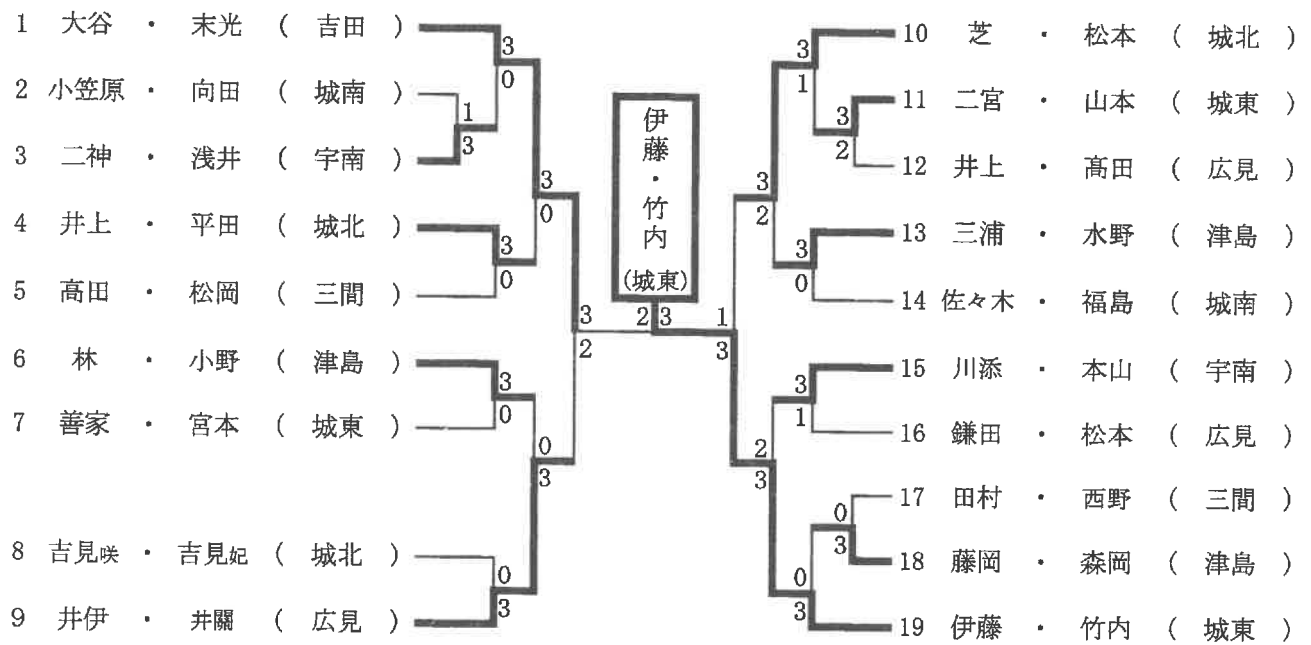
1 大谷 ・ 末光 ( 吉田 )
2 小笠原 ・ 向田 ( 城南 )
3 二神 ・ 浅井 ( 宇南 )
4 井上 ・ 平田 ( 城北 )
5 高田 ・ 松岡 ( 三間 )
6 林 ・ 小野 ( 津島 )
7 善家 ・ 宮本 ( 城東 )
8 吉見咲 ・ 吉見妃 ( 城北 )
9 井伊 ・ 井關 ( 広見 )

3 0 1 3 3 0 3 0 3 0 3 2 0 3 0 3

伊藤・竹内 (城東)

2 3

10 芝 ・ 松本 ( 城北 )
11 二宮 ・ 山本 ( 城東 )
12 井上 ・ 髙田 ( 広見 )
13 三浦 ・ 水野 ( 津島 )
14 佐々木 ・ 福島 ( 城南 )
15 川添 ・ 本山 ( 宇南 )
16 鎌田 ・ 松本 ( 広見 )
17 田村 ・ 西野 ( 三間 )
18 藤岡 ・ 森岡 ( 津島 )
19 伊藤 ・ 竹内 ( 城東 )

3 1 3 2 3 2 3 0 1 3 3 1 2 3 0 3 0 3